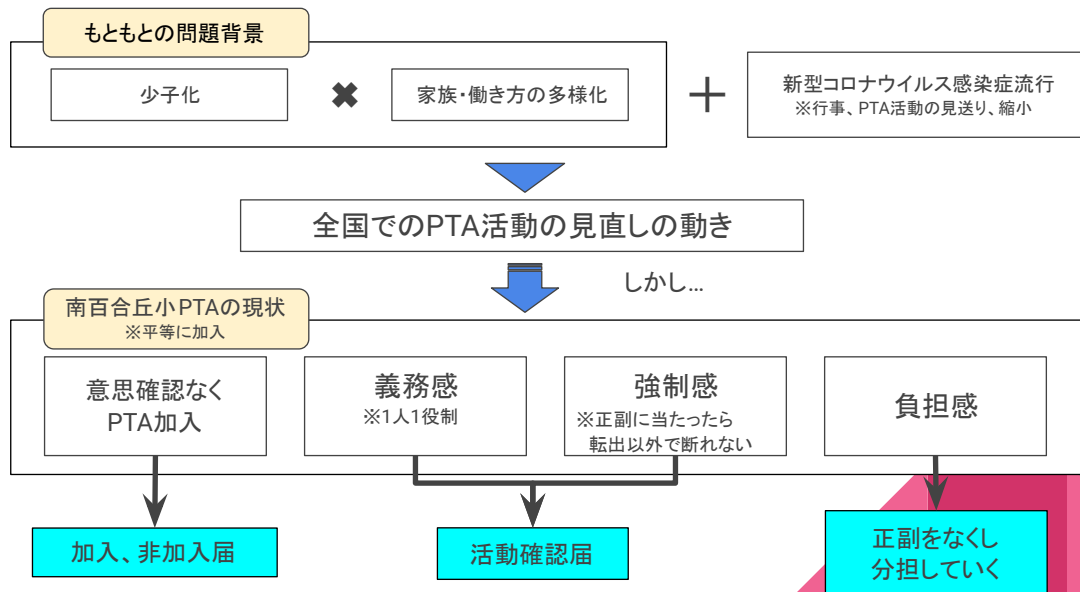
もともとの問題背景

少子化

家族・働き方の多様化

新型コロナウイルス感染症流行
※行事、PTA活動の見送り、縮小

全国でのPTA活動の見直しの動き

しかし…

南百合丘小PTAの現状
※平等に加入

意思確認なく
PTA加入

義務感
※1人1役制

強制感
※正副に当たったら
転出以外で断れない

負担感

加入、非加入届

活動確認届

正副をなくし
分担していく